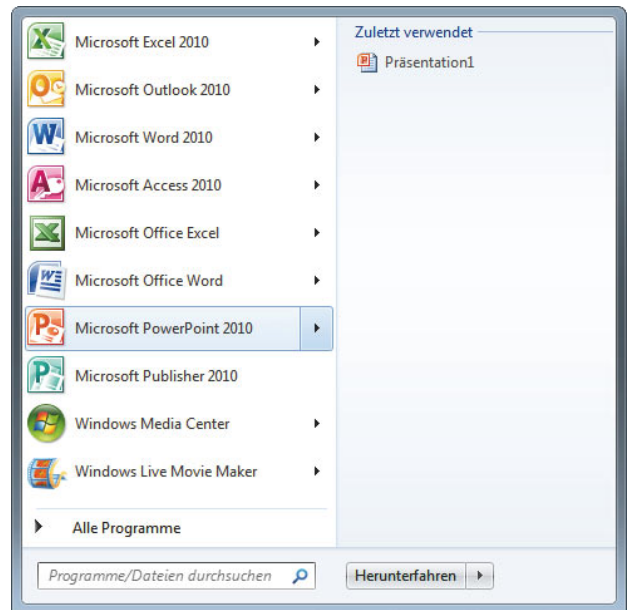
Microsoft Excel 2010

Microsoft Outlook 2010

Microsoft Word 2010

Microsoft Access 2010

Microsoft Office Excel

Microsoft Office Word

Microsoft PowerPoint 2010

Microsoft Publisher 2010

Windows Media Center

Windows Live Movie Maker

Alle Programme

Programme/Dateien durchsuchen

Zuletzt verwendet

Präsentation1

Herunterfahren